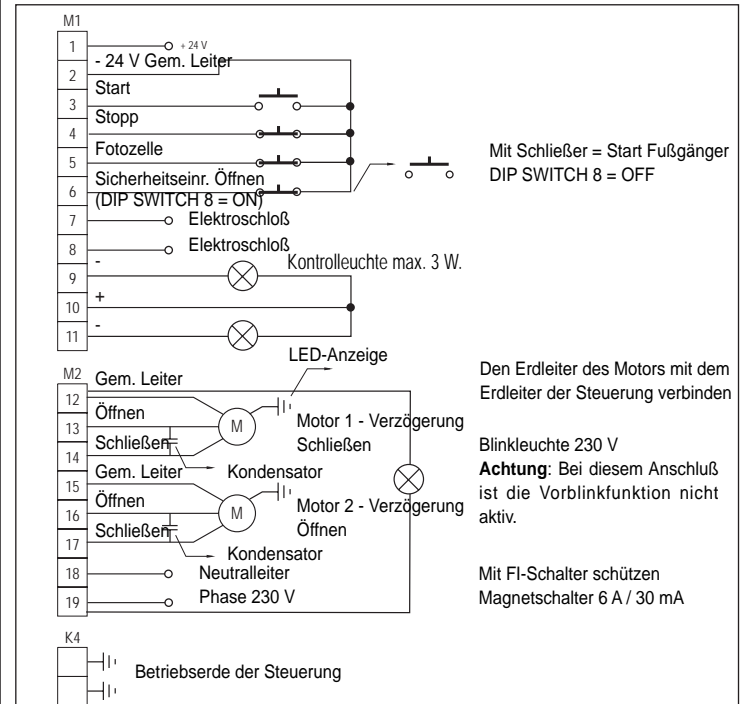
M1

1 + 24 V
2 - 24 V Gem. Leiter
3 Start
4 Stopp
5 Fotozelle
6 Sicherheitseinr. Öffnen (DIP SWITCH 8 = ON)
7 Elektroschloß
8 Elektroschloß
9 -
10 +
11 -

Kontrolleuchte max. 3 W.

Mit Schließer = Start Fußgänger
DIP SWITCH 8 = OFF

M2
12 Gem. Leiter
13 Öffnen
14 Schließen
15 Gem. Leiter
16 Öffnen
17 Schließen
18 Neutralleiter
19 Phase 230 V

LED-Anzeige
M
Motor 1 - Verzögerung Schließen
Kondensator
M
Motor 2 - Verzögerung Öffnen
Kondensator

Den Erdleiter des Motors mit dem Erdleiter der Steuerung verbinden

Blinkleuchte 230 V
**Achtung**: Bei diesem Anschluß ist die Vorblinkfunktion nicht aktiv.

Mit FI-Schalter schützen
Magnetschalter 6 A / 30 mA

K4
Betriebserde der Steuerung